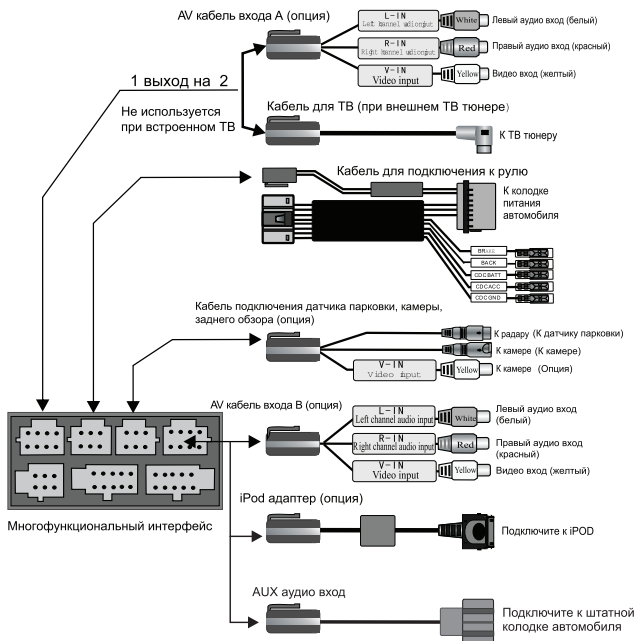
AV кабель входа A (опция)

L-IN
Left channel audio input

White

Левый аудио вход (белый)

R-IN
Right channel audio input

Red

Правый аудио вход (красный)

V-IN
Video input

Yellow

Видео вход (желтый)

1 выход на 2

Не используется при встроенном ТВ

Кабель для ТВ (при внешнем ТВ тюнере)

К ТВ тюнеру

Кабель для подключения к рулю

К колодке питания автомобиля

BRAKE

BACK

CDC BATT

CDC ACC

CDC GND

Кабель подключения датчика парковки, камеры, заднего обзора (опция)

К радару (К датчику парковки)

К камере (К камере)

V-IN
Video input

Yellow

К камере (Опция)

AV кабель входа B (опция)

L-IN
Left channel audio input

White

Левый аудио вход (белый)

R-IN
Right channel audio input

Red

Правый аудио вход (красный)

V-IN
Video input

Yellow

Видео вход (желтый)

iPod адаптер (опция)

Подключите к iPOD

Многофункциональный интерфейс

AUX аудио вход

Подключите к штатной колодке автомобиля